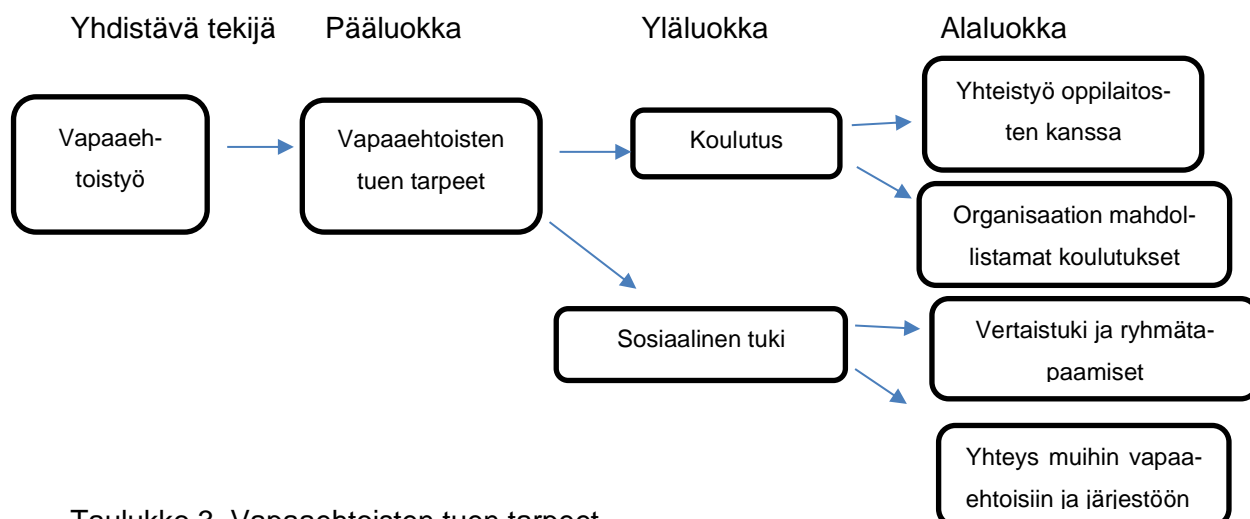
Yhdistävä tekijä

Pääluokka

Yläluokka

Alaluokka

Vapaaehtoistyö

Vapaaehtoisten tuen tarpeet

Koulutus

Yhteistyö oppilaitosten kanssa

Organisaation mahdollistamat koulutukset

Sosiaalinen tuki

Vertaistuki ja ryhmätapaamiset

Yhteys muihin vapaaehtoisiin ja järjestöön

Taulukko 3. Vapaaehtoisten tuen tarpeet